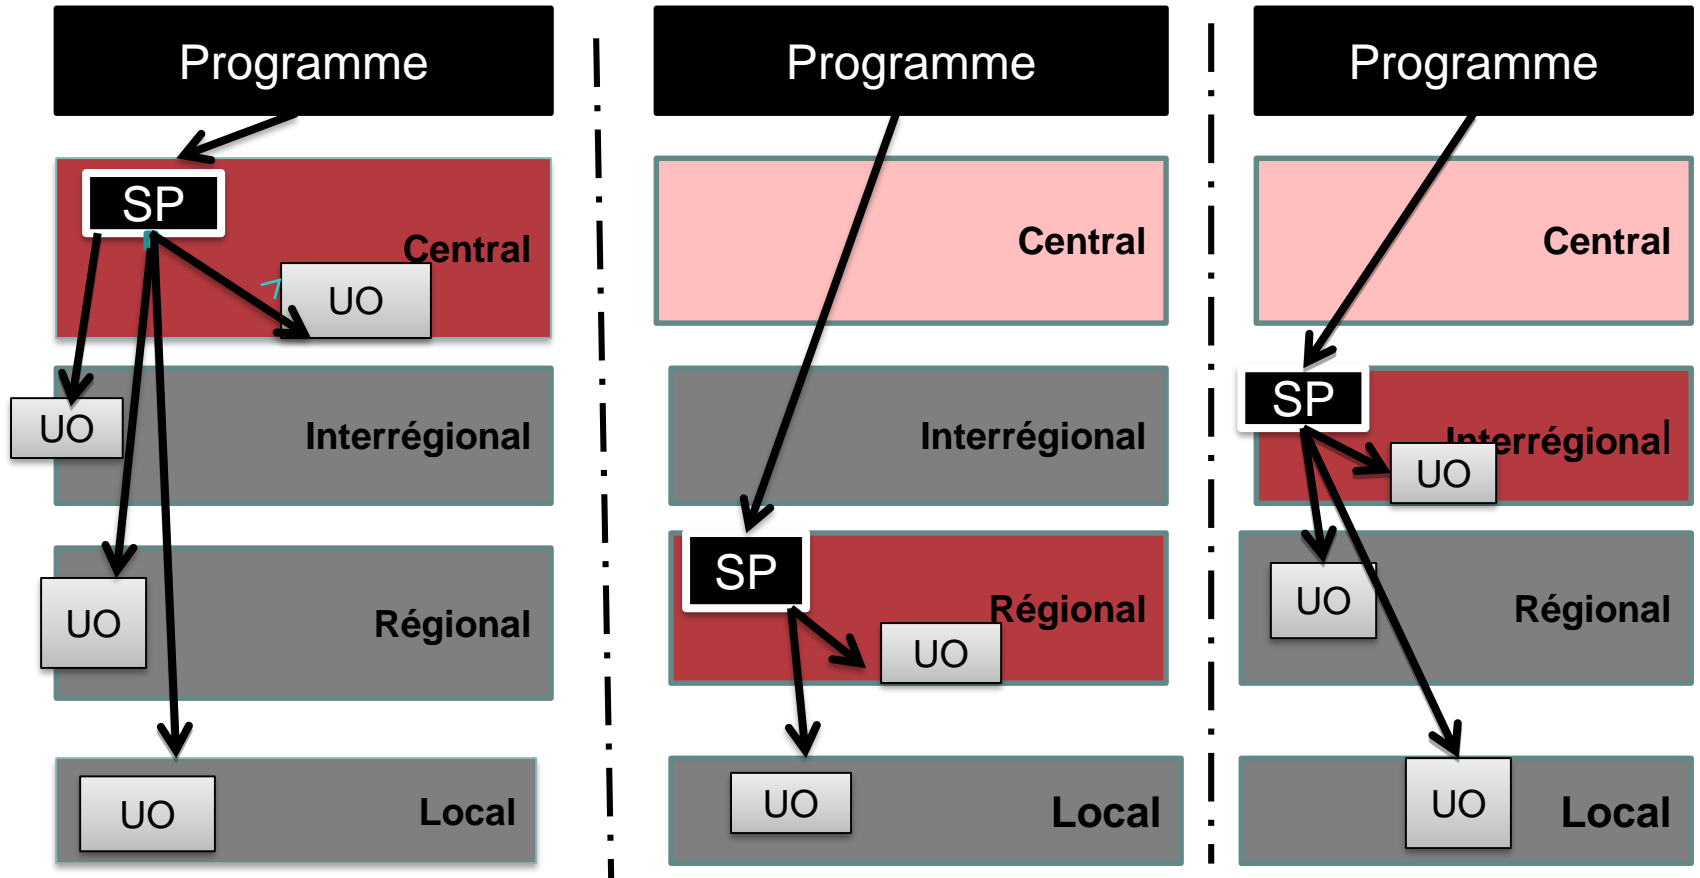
Programme

SP

Central

UO

UO

Interrégional

UO

Régional

UO

Local

Programme

Central

Interrégional

SP

Régional

UO

UO

Local

Programme

Central

SP

Interrégional

UO

UO

Régional

UO

Local